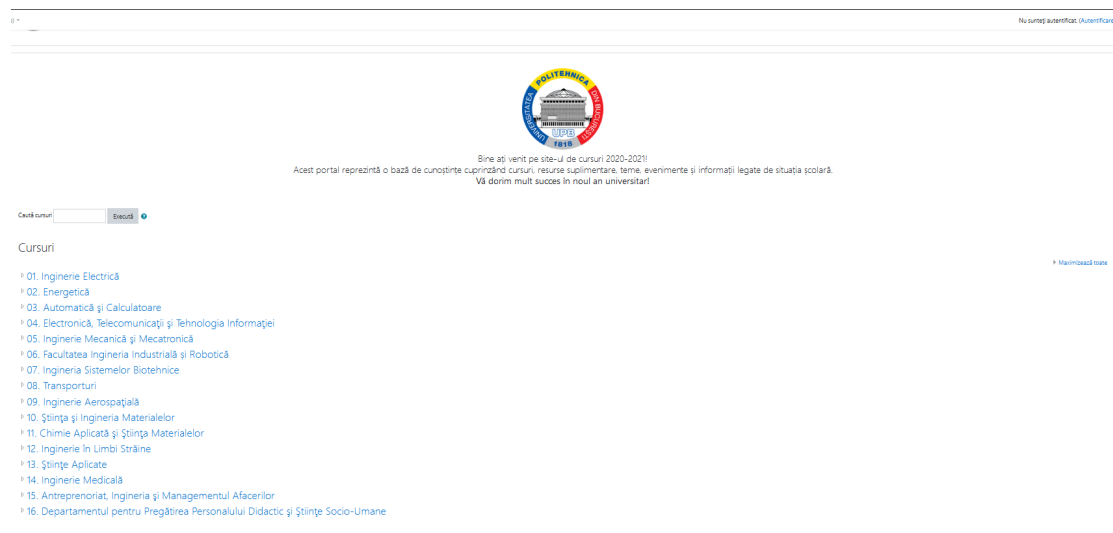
o

Nu sunteţi autentificat. (Autentificare

POLITEHNICA
UNIVERSITATEA DIN BUCUREŞTI
UPB
1818

Bine aţi venit pe site-ul de cursuri 2020-2021!
Acest portal reprezintă o bază de cunoştinţe cuprinzând cursuri, resurse suplimentare, teme, evenimente şi informaţii legate de situaţia şcolară.
Vă dorim mult succes în noul an universitar!

Caută cursuri Execută

Cursuri

Maximizează toate

01. Inginerie Electrică
02. Energetică
03. Automatică şi Calculatoare
04. Electronică, Telecomunicaţii şi Tehnologia Informaţiei
05. Inginerie Mecanică şi Mecatronică
06. Facultatea Ingineria Industrială şi Robotică
07. Ingineria Sistemelor Biotehnice
08. Transporturi
09. Inginerie Aerospaţială
10. Ştiinţa şi Ingineria Materialelor
11. Chimie Aplicată şi Ştiinţa Materialelor
12. Inginerie în Limbi Străine
13. Ştiinţe Aplicate
14. Inginerie Medicală
15. Antreprenoriat, Ingineria şi Managementul Afacerilor
16. Departamentul pentru Pregătirea Personalului Didactic şi Ştiinţe Socio-Umane